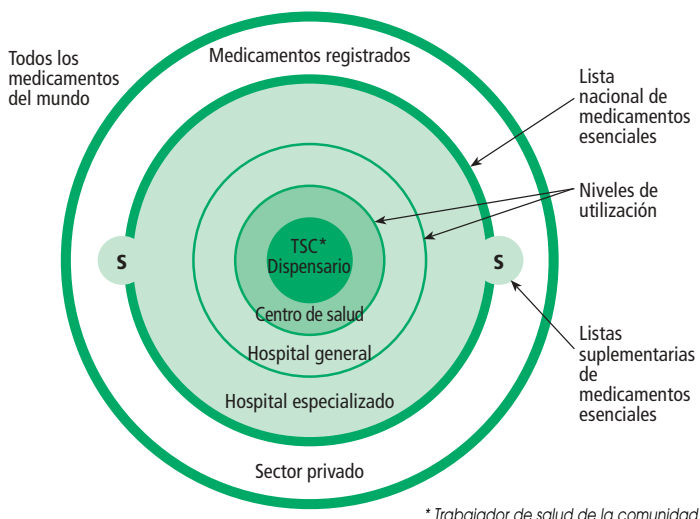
Todos los medicamentos del mundo

Medicamentos registrados

Lista nacional de medicamentos esenciales

Niveles de utilización

S

TSC*
Dispensario

S

Centro de salud

Hospital general

Hospital especializado

Listas suplementarias de medicamentos esenciales

Sector privado

* Trabajador de salud de la comunidad